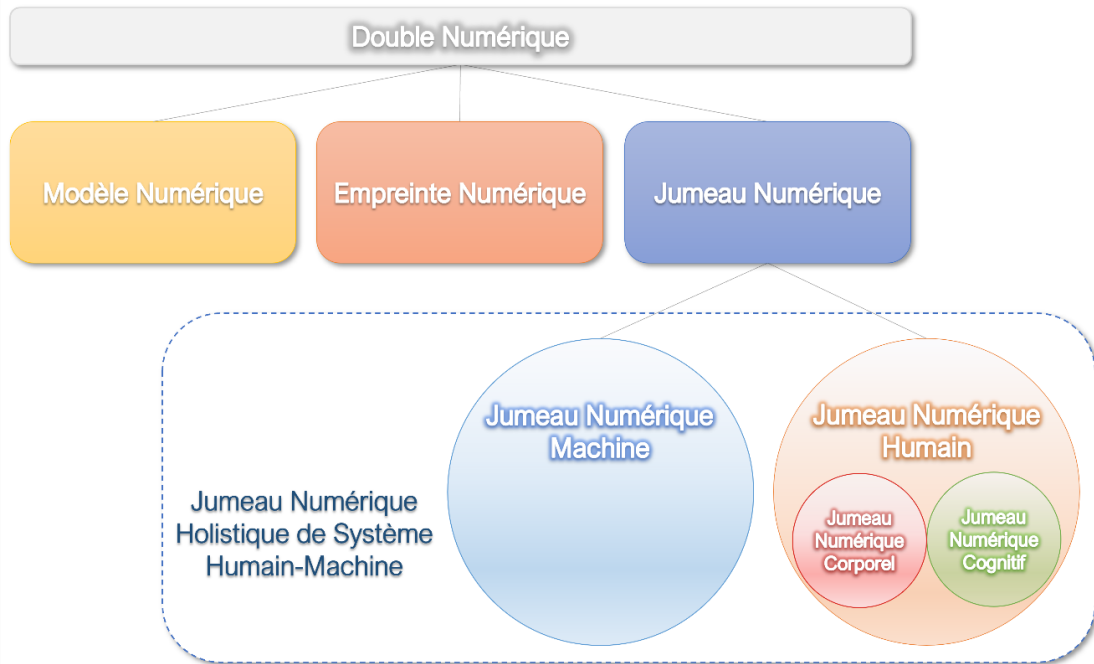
Double Numérique

Modèle Numérique

Empreinte Numérique

Jumeau Numérique

Jumeau Numérique Holistique de Système Humain-Machine

Jumeau Numérique Machine

Jumeau Numérique Humain

Jumeau Numérique Corporel

Jumeau Numérique Cognitif